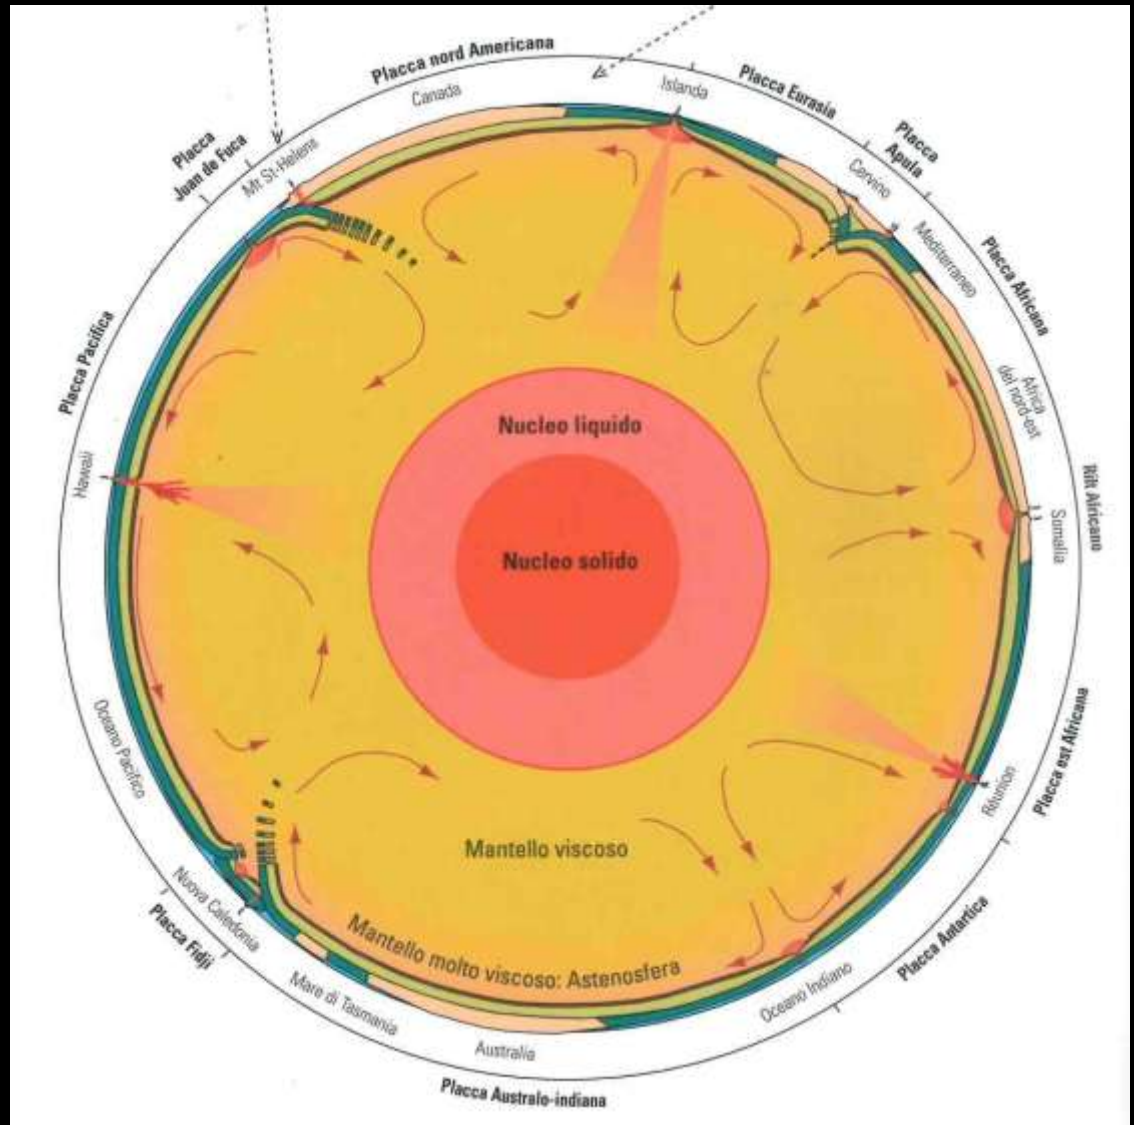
Placca nord Americana
Canada
Islanda
Placca Eurasia
Placca Apula
Cervino
Mediterraneo
Placca Africana
Africa del nord-est
Rift Africano
Somalia
Placca est Africana
Riunione
Placca Antartica
Oceano Indiano
Placca Australo-indiana
Australia
Mare di Tasmania
Placca Fidji
Nuova Caledonia
Oceano Pacifico
Hawaii
Placca Pacifica
Placca Juan de Fuca
Mt St-Helens
Nucleo liquido
Nucleo solido
Mantello viscoso
Mantello molto viscoso: Astenosfera